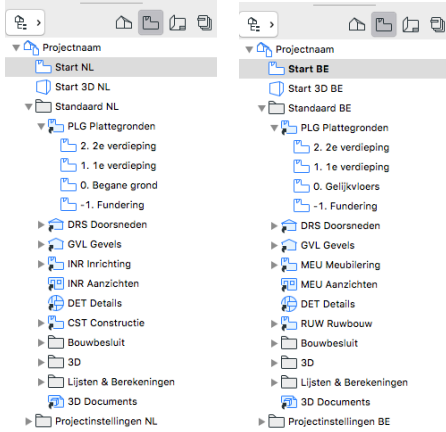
Projectnaam
Start NL
Start 3D NL
Standaard NL
PLG Plattegronden
2. 2e verdieping
1. 1e verdieping
0. Begane grond
-1. Fundering
DRS Doorsneden
GVL Gevels
INR Inrichting
INR Aanzichten
DET Details
CST Constructie
Bouwbesluit
3D
Lijsten & Berekeningen
3D Documents
Projectinstellingen NL

Projectnaam
Start BE
Start 3D BE
Standaard BE
PLG Plattegronden
2. 2e verdieping
1. 1e verdieping
0. Gelijkvloers
-1. Fundering
DRS Doorsneden
GVL Gevels
MEU Meubilering
MEU Aanzichten
DET Details
RUW Ruwbouw
Bouwbesluit
3D
Lijsten & Berekeningen
3D Documents
Projectinstellingen BE